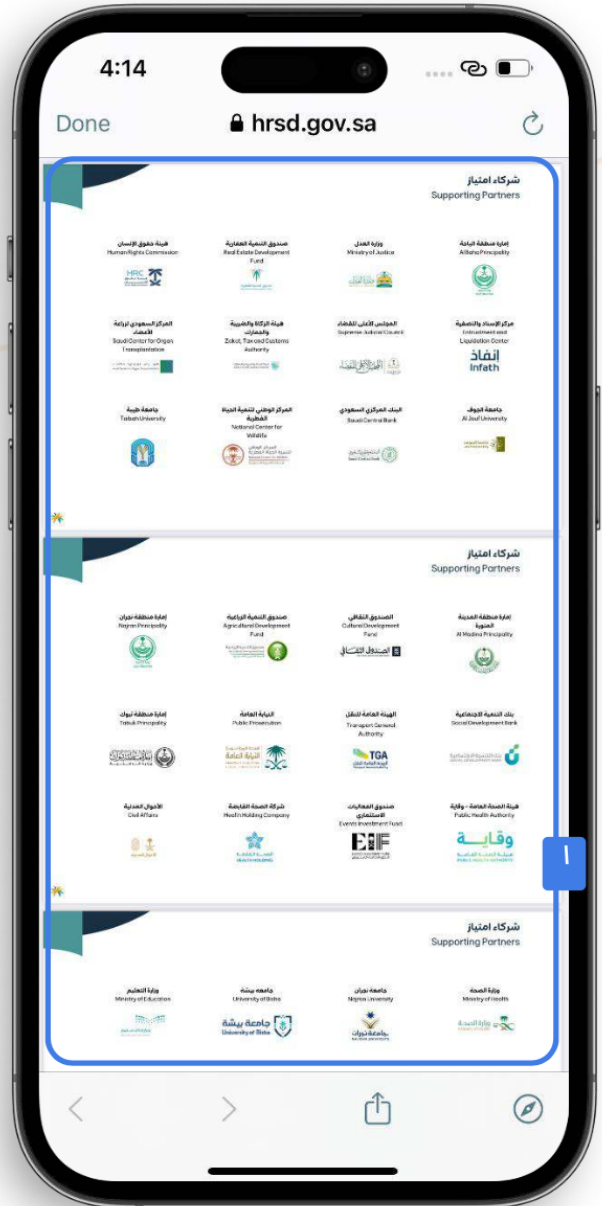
4:14

Done hrsd.gov.sa

شركاء امتياز
Supporting Partners

إمارة منطقة الباحة
AlBaha Principality

وزارة العدل
Ministry of Justice

صندوق التنمية العقارية
Real Estate Development Fund

هيئة حقوق الإنسان
Human Rights Commission

HRC

مركز الإسناد والتصفية
Enfrustment and Liquidation Center

إنفاذ
Infath

المجلس الأعلى للقضاء
Supreme Judicial Council

هيئة الزكاة والضريبة والجمارك
Zakat, Tax and Customs Authority

المركز السعودي لزراعة الأعضاء
Saudi Center for Organ Transplantation

جامعة الجوف
Al Jouf University

البنك المركزي السعودي
Saudi Central Bank

المركز الوطني لتنمية الحياة الفطرية
National Center for Wildlife

جامعة طيبة
Taibah University

شركاء امتياز
Supporting Partners

إمارة منطقة المدينة المنورة
Al Madina Principality

الصندوق الثقافي
Cultural Development Fund

الصندوق الثقافي

صندوق التنمية الزراعية
Agricultural Development Fund

إمارة منطقة نجران
Najran Principality

بنك التنمية الاجتماعية
Social Development Bank

الهيئة العامة للنقل
Transport General Authority

TGA

النيابة العامة
Public Prosecution

النيابة العامة

إمارة منطقة تبوك
Tabuk Principality

هيئة الصحة العامة - وقاية
Public Health Authority

وقاية

صندوق الفعاليات الاستثماري
Events Investment Fund

EIF

شركة الصحة القابضة
Health Holding Company

الأحوال المدنية
Civil Affairs

١

شركاء امتياز
Supporting Partners

وزارة الصحة
Ministry of Health

وزارة الصحة

جامعة نجران
Najran University

جامعة نجران

جامعة بيشة
University of Bisha

جامعة بيشة
University of Bisha

وزارة التعليم
Ministry of Education